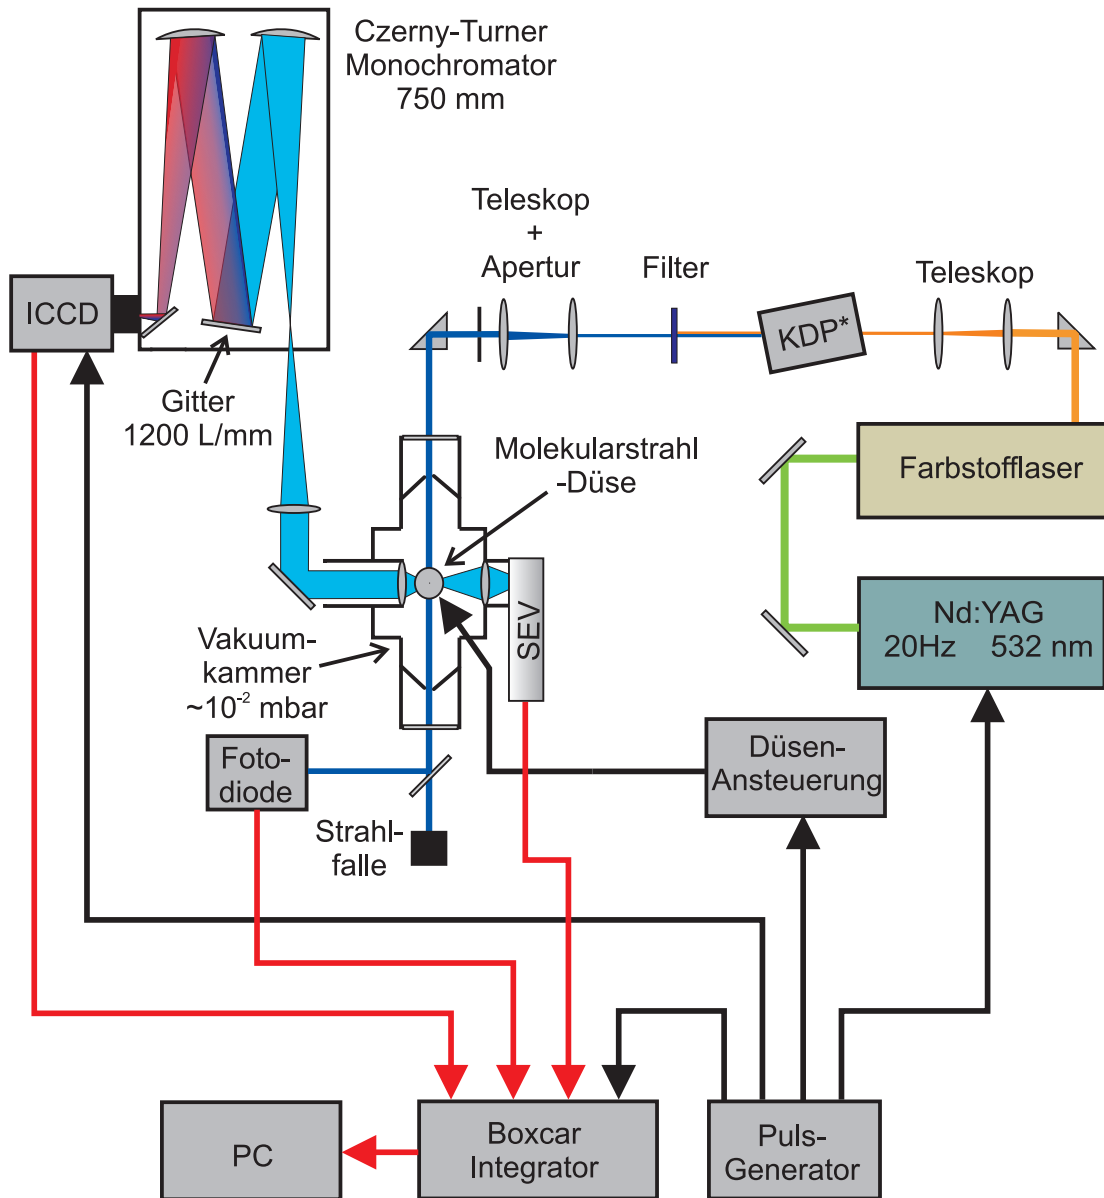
Czerny-Turner
Monochromator
750 mm

ICCD

Gitter
1200 L/mm

Teleskop
+
Apertur

Filter

Teleskop

KDP*

Molekularstrahl
-Düse

Farbstofflaser

Nd:YAG
20Hz 532 nm

Vakuum-
kammer
~$10^{-2}$ mbar

SEV

Foto-
diode

Strahl-
falle

Düsen-
Ansteuerung

PC

Boxcar
Integrator

Puls-
Generator